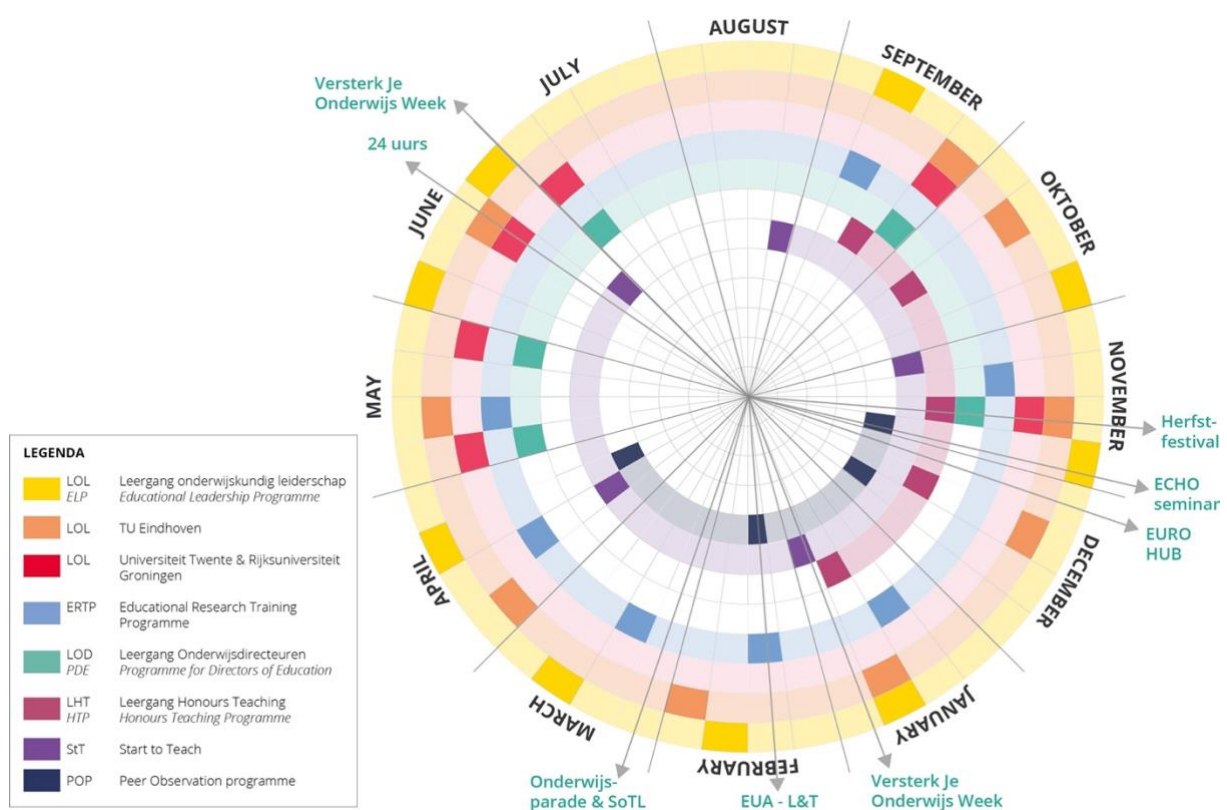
AUGUST
SEPTEMBER
OKTOBER
NOVEMBER
DECEMBER
JANUARY
FEBRUARY
MARCH
APRIL
MAY
JUNE
JULY

Versterk Je Onderwijs Week
24 uurs
Herfst-festival
ECHO seminar
EURO HUB
Onderwijs-parade & SoTL
EUA - L&T
Versterk Je Onderwijs Week

LEGENDA

| | | |
|---|---|---|
| LOL *ELP* | Leergang onderwijskundig leiderschap *Educational Leadership Programme* |
| LOL | TU Eindhoven |
| LOL | Universiteit Twente & Rijksuniversiteit Groningen |
| ERTP | Educational Research Training Programme |
| LOD *PDE* | Leergang Onderwijsdirecteuren *Programme for Directors of Education* |
| LHT *HTP* | Leergang Honours Teaching *Honours Teaching Programme* |
| StT | Start to Teach |
| POP | Peer Observation programme |